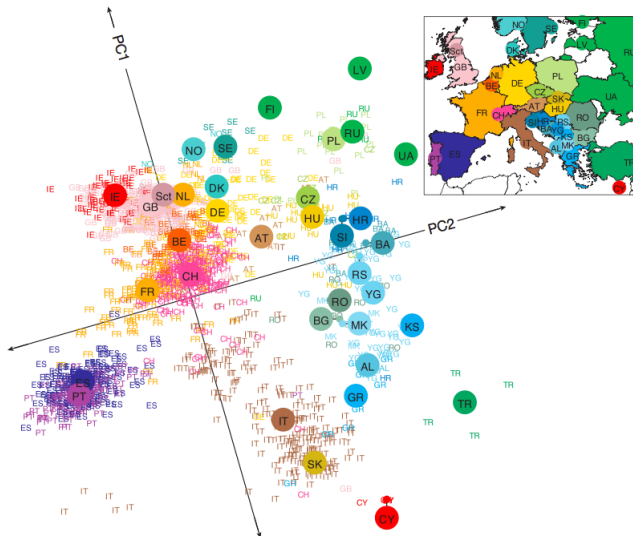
PC1
PC2
LV
FI
RU
PL
UA
NO
SE
DK
NL
Sct
GB
IE
DE
CZ
HU
HR
SI
BA
AT
BE
CH
FR
RS
YG
RO
BG
MK
KS
AL
GR
TR
ES
PT
IT
SK
CY
NO
FI
SE
DK
GB
Sct
LV
IE
NL
DE
PL
UA
CZ
SK
HU
FR
CH
AT
SI
HR
BA
RS
RO
YG
BG
KS
MK
AL
PT
ES
IT
GR
TR
CY